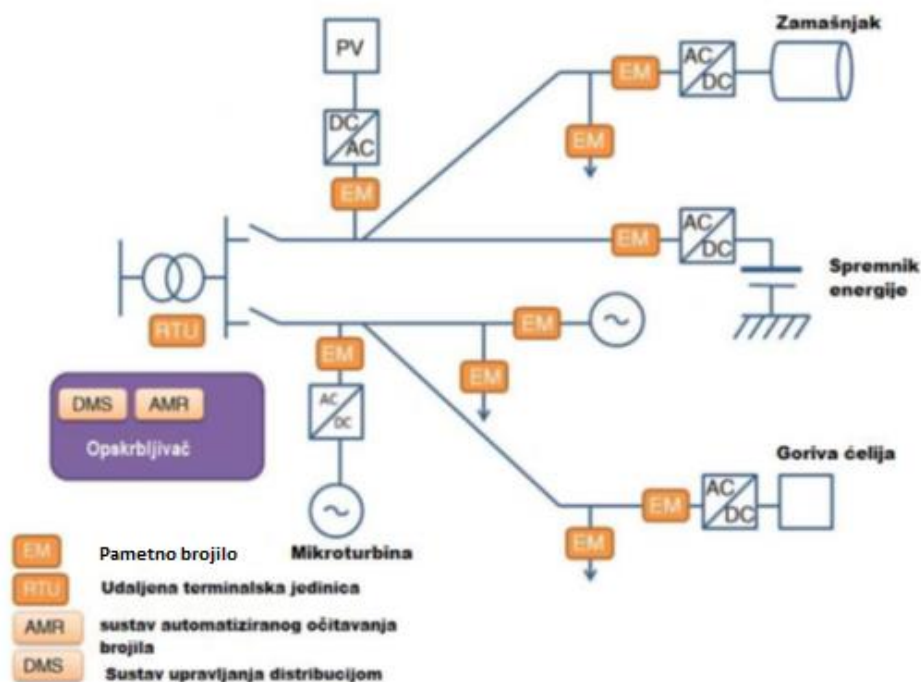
PV

DC
AC

EM

EM

AC
DC

Zamašnjak

EM

EM

AC
DC

Spremnik energije

RTU

EM

EM

EM

AC
DC

DMS

AMR

Opskrbljivač

Mikroturbina

Goriva ćelija

EM

AC
DC

EM

EM Pametno brojilo

RTU Udaljena terminalska jedinica

AMR sustav automatiziranog očitavanja brojila

DMS Sustav upravljanja distribucijom